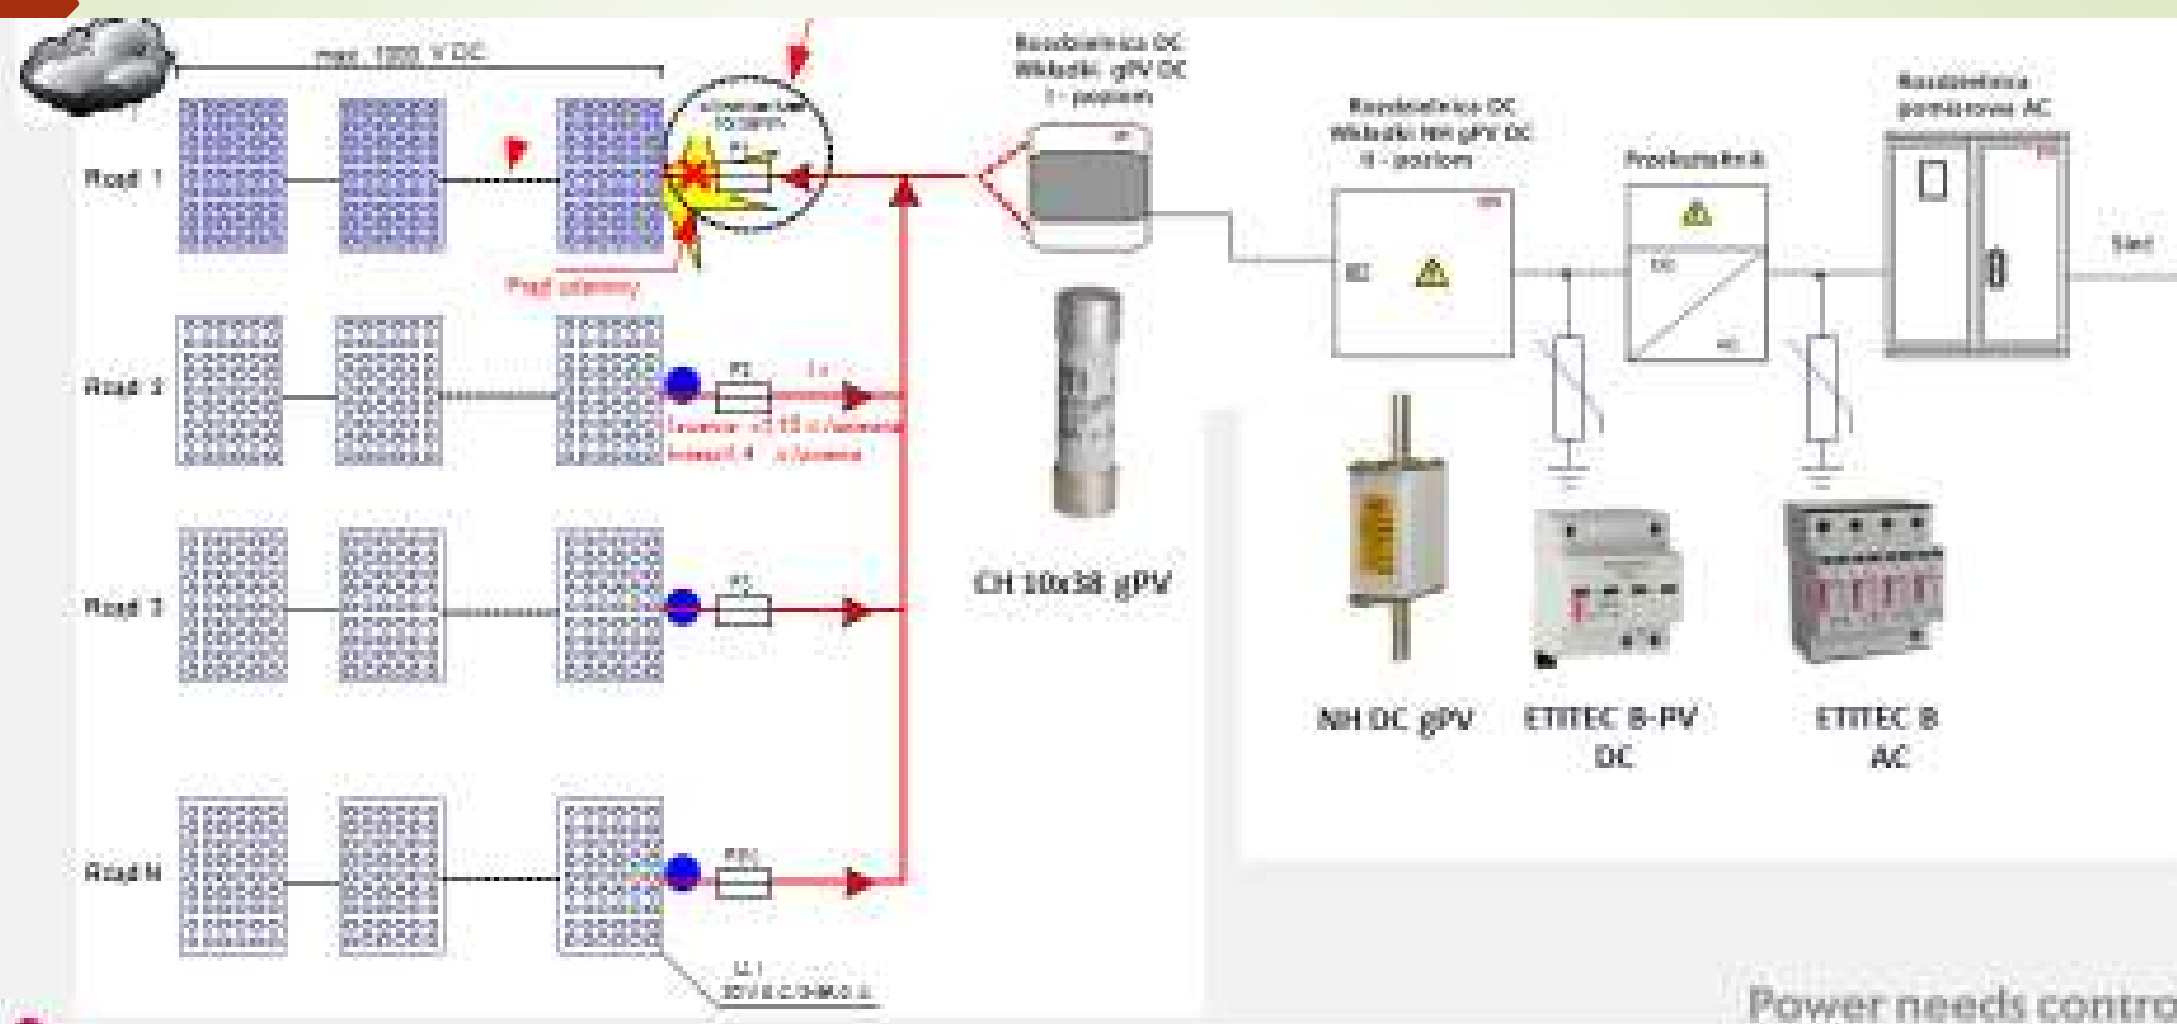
max. 1000 V DC

Rozdzielnica DC
Wkładki gPV DC
I - poziom

Rozdzielnica DC
Wkładki NH gPV DC
II - poziom

Przekształtnik

Rozdzielnica pomiarowa AC

Rząd 1

Prąd zwarcia

Rząd 2

F1

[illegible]

Rząd 3

F2

Rząd N

FN

DC

AC

Sieć

CH 10x38 gPV

NH DC gPV

ETITEC B-PV DC

ETITEC B AC

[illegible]

Power needs contro